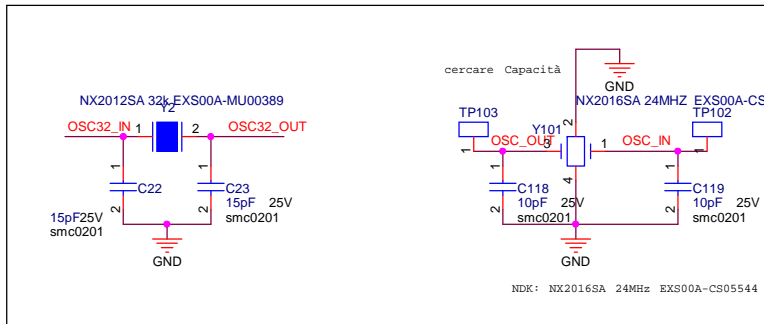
NX2012SA 32k EXS00A-MU00389
Y2
OSC32_IN 1 2 OSC32_OUT
1 1
C22 C23
15pF 25V
15pF25V smc0201
smc0201
2 2
GND

cercare Capacità
GND
NX2016SA 24MHZ EXS00A-CS
TP103 TP102
Y101 2
OSC_OUT 3 1 OSC_IN
1 1
4
C118 C119
10pF 25V 10pF 25V
smc0201 smc0201
2 2
GND

NDK: NX2016SA 24MHz EXS00A-CS05544